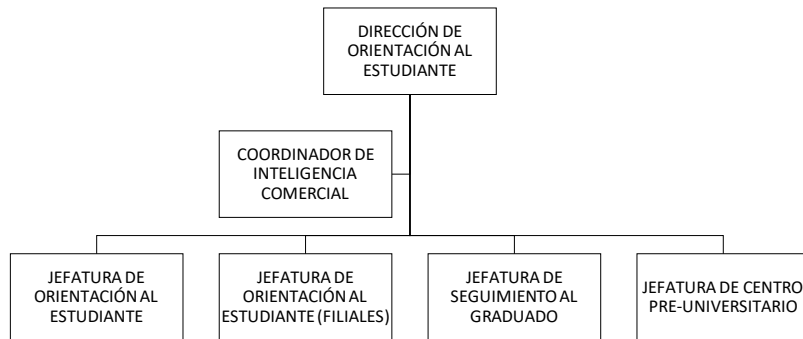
DIRECCIÓN DE ORIENTACIÓN AL ESTUDIANTE

COORDINADOR DE INTELIGENCIA COMERCIAL

JEFATURA DE ORIENTACIÓN AL ESTUDIANTE

JEFATURA DE ORIENTACIÓN AL ESTUDIANTE (FILIALES)

JEFATURA DE SEGUIMIENTO AL GRADUADO

JEFATURA DE CENTRO PRE-UNIVERSITARIO